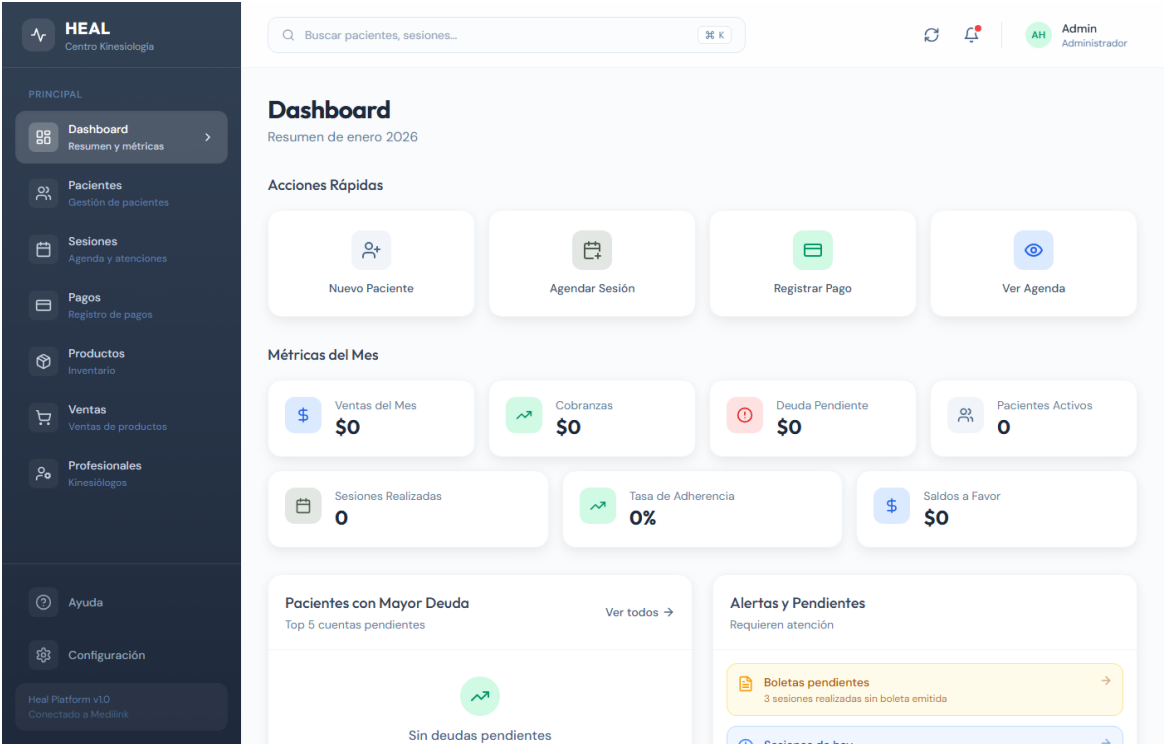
HEAL
Centro Kinesiología

PRINCIPAL

Dashboard
Resumen y métricas

Pacientes
Gestión de pacientes

Sesiones
Agenda y atenciones

Pagos
Registro de pagos

Productos
Inventario

Ventas
Ventas de productos

Profesionales
Kinesiólogos

Ayuda

Configuración

Heal Platform v1.0
Conectado a Medilink

Buscar pacientes, sesiones... ⌘ K

AH Admin
Administrador

Dashboard
Resumen de enero 2026

Acciones Rápidas

Nuevo Paciente

Agendar Sesión

Registrar Pago

Ver Agenda

Métricas del Mes

Ventas del Mes
$0

Cobranzas
$0

Deuda Pendiente
$0

Pacientes Activos
0

Sesiones Realizadas
0

Tasa de Adherencia
0%

Saldos a Favor
$0

Pacientes con Mayor Deuda
Top 5 cuentas pendientes

Ver todos →

Sin deudas pendientes

Alertas y Pendientes
Requieren atención

Boletas pendientes
3 sesiones realizadas sin boleta emitida

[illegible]